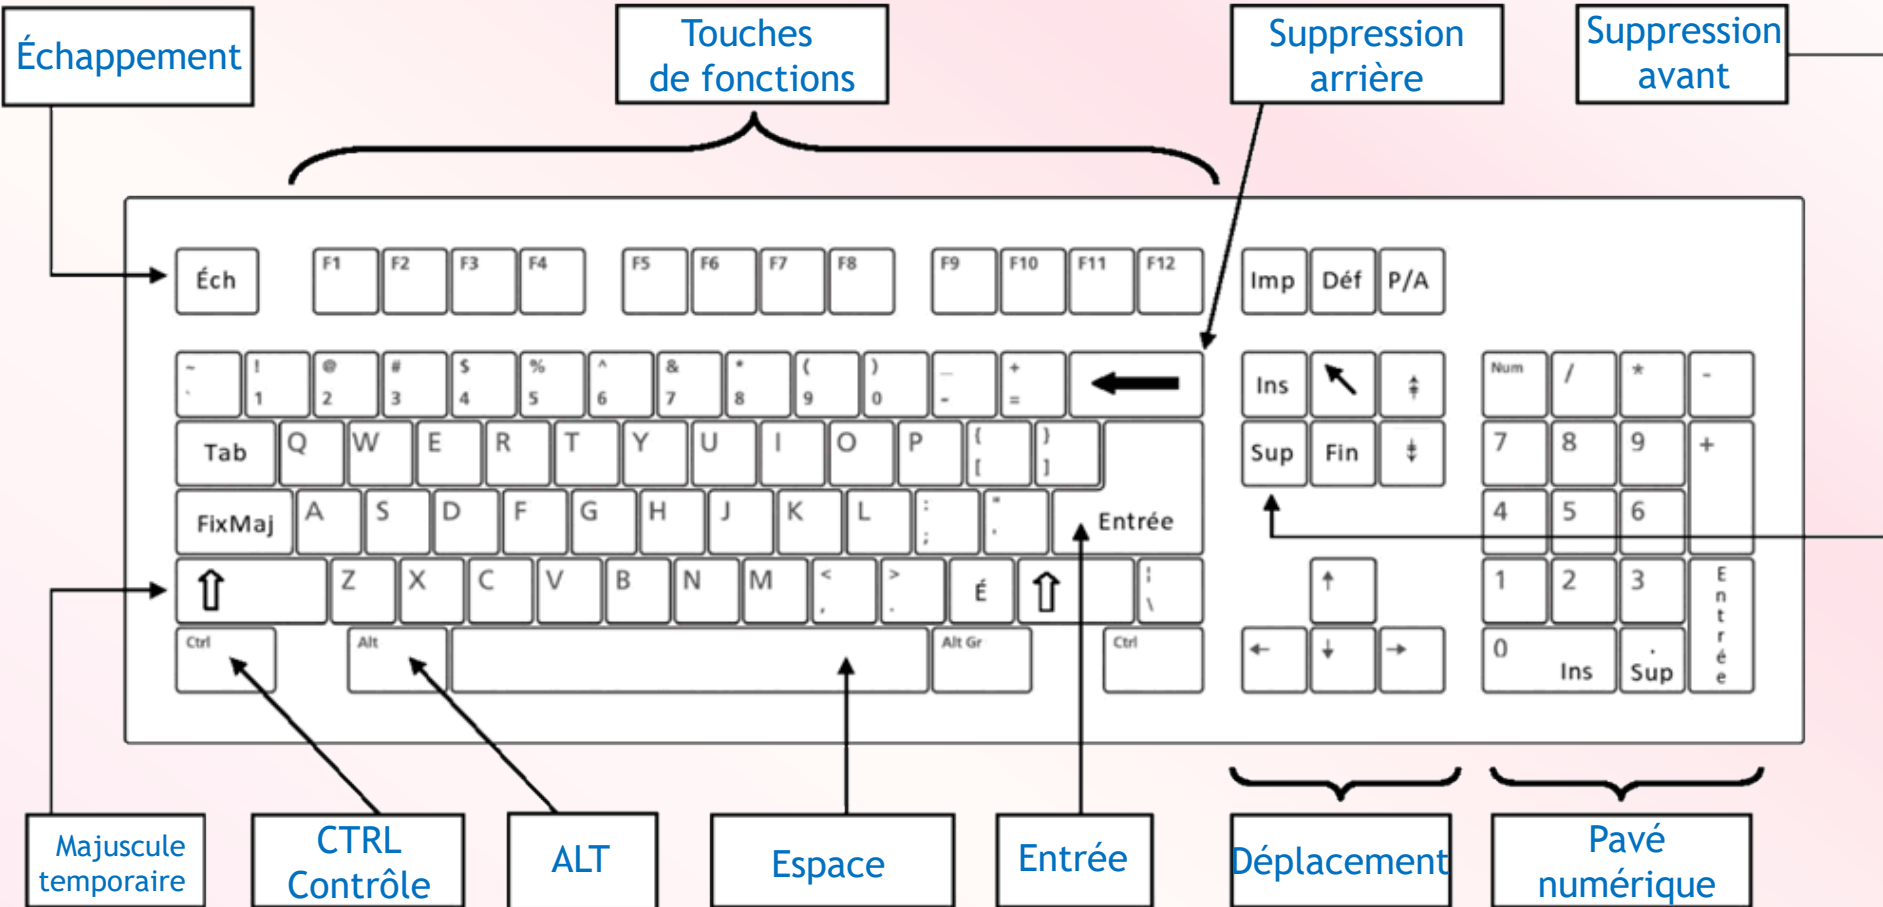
Échappement

Touches de fonctions

Suppression arrière

Suppression avant

Éch

F1 F2 F3 F4 F5 F6 F7 F8 F9 F10 F11 F12

Imp Déf P/A

~ ` ! 1 @ 2 # 3 $ 4 % 5 ^ 6 & 7 * 8 ( 9 ) 0 _ - + =

Ins ↖ ⇞

Num / * -

Tab Q W E R T Y U I O P { [ } ]

Sup Fin ⇟

7 8 9 +

FixMaj A S D F G H J K L : ; " ' Entrée

4 5 6

⇧ Z X C V B N M < , > . É ⇧ | \

↑

1 2 3 Entrée

Ctrl Alt Alt Gr Ctrl

← ↓ →

0 Ins . Sup

Majuscule temporaire

CTRL Contrôle

ALT

Espace

Entrée

Déplacement

Pavé numérique